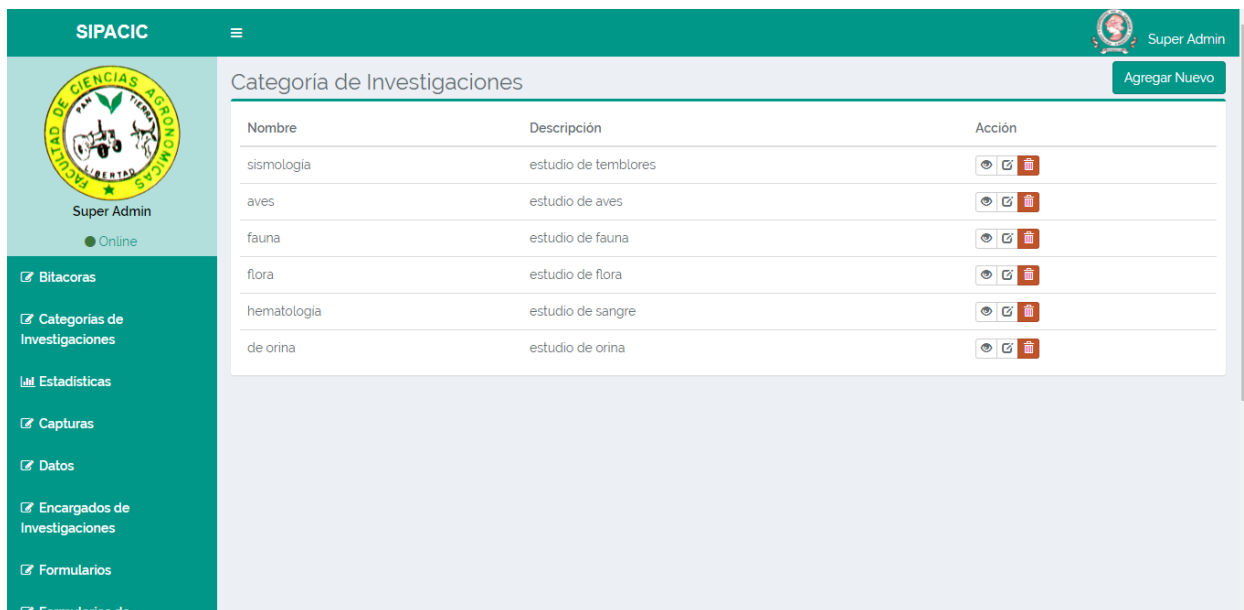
SIPACIC

Super Admin

FACULTAD DE CIENCIAS AGRONOMICAS
PAN TIERRA LIBERTAD

Super Admin
Online

Bitacoras
Categorías de Investigaciones
Estadisticas
Capturas
Datos
Encargados de Investigaciones
Formularios
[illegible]

Categoría de Investigaciones

Agregar Nuevo

| Nombre | Descripción | Acción |
|---|---|---|
| sismologia | estudio de temblores | |
| aves | estudio de aves | |
| fauna | estudio de fauna | |
| flora | estudio de flora | |
| hematologia | estudio de sangre | |
| de orina | estudio de orina | |